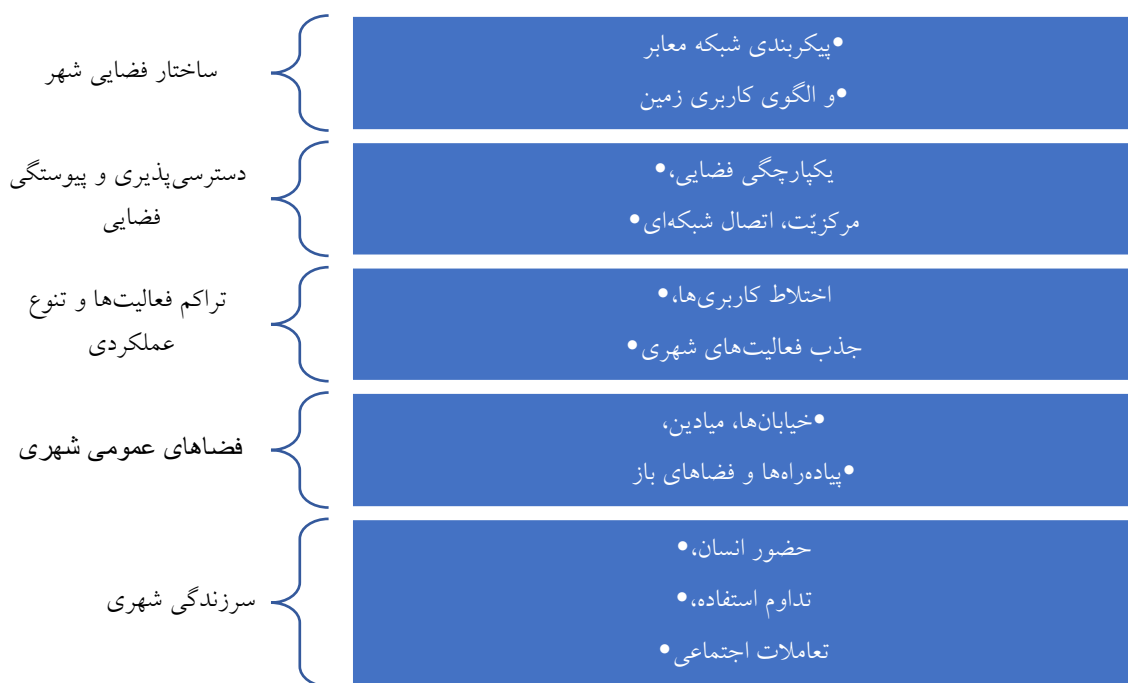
ساختار فضایی شهر

•پیکربندی شبکه معابر
•و الگوی کاربری زمین

دسترسی‌پذیری و پیوستگی فضایی

یکپارچگی فضایی،•
مرکزیّت، اتصال شبکه‌ای•

تراکم فعالیت‌ها و تنوع عملکردی

اختلاط کاربری‌ها،•
جذب فعالیت‌های شهری•

فضاهای عمومی شهری

•خیابان‌ها، میادین،
•پیاده‌راه‌ها و فضاهای باز

سرزندگی شهری

حضور انسان،•
تداوم استفاده،•
تعاملات اجتماعی•